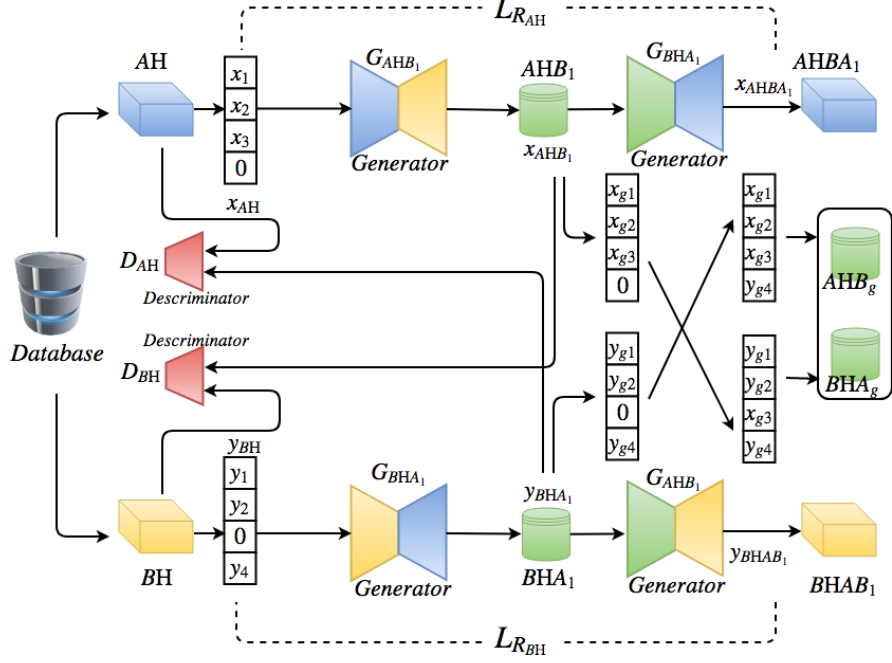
$L_{R_{AH}}$

$AH$

$x_1$
$x_2$
$x_3$
0

$G_{AHB_1}$

Generator

$AHB_1$

$x_{AHB_1}$

$G_{BHA_1}$

Generator

$x_{AHBA_1}$

$AHBA_1$

$x_{AH}$

$D_{AH}$

Descriminator

Database

Descriminator

$D_{BH}$

$x_{g1}$
$x_{g2}$
$x_{g3}$
0

$x_{g1}$
$x_{g2}$
$x_{g3}$
$y_{g4}$

$AHB_g$

$y_{g1}$
$y_{g2}$
0
$y_{g4}$

$y_{g1}$
$y_{g2}$
$x_{g3}$
$y_{g4}$

$BHA_g$

$y_{BH}$

$y_1$
$y_2$
0
$y_4$

$BH$

$G_{BHA_1}$

Generator

$y_{BHA_1}$

$BHA_1$

$G_{AHB_1}$

Generator

$y_{BHAB_1}$

$BHAB_1$

$L_{R_{BH}}$